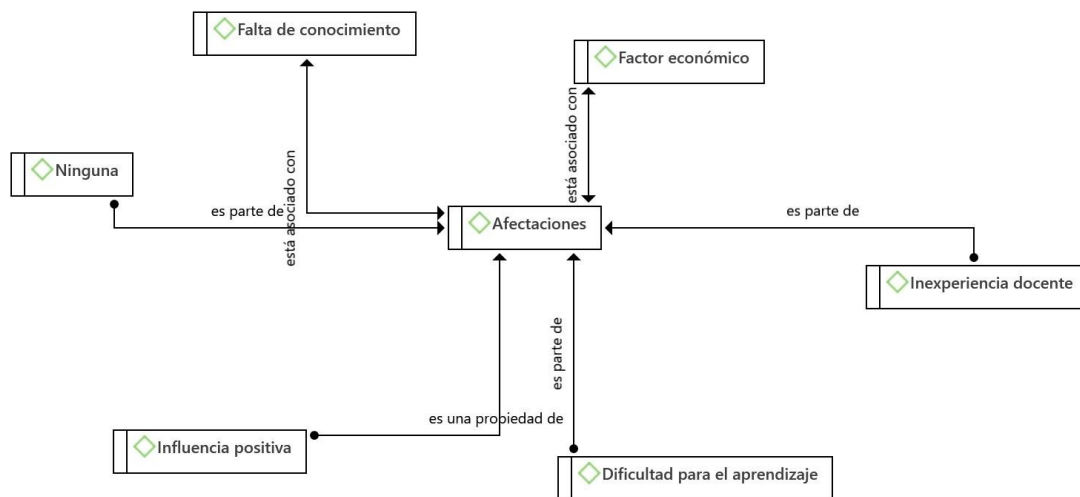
Falta de conocimiento

Factor económico

Ninguna

está asociado con

está asociado con

es parte de

Afectaciones

es parte de

Inexperiencia docente

es parte de

es una propiedad de

Influencia positiva

Dificultad para el aprendizaje